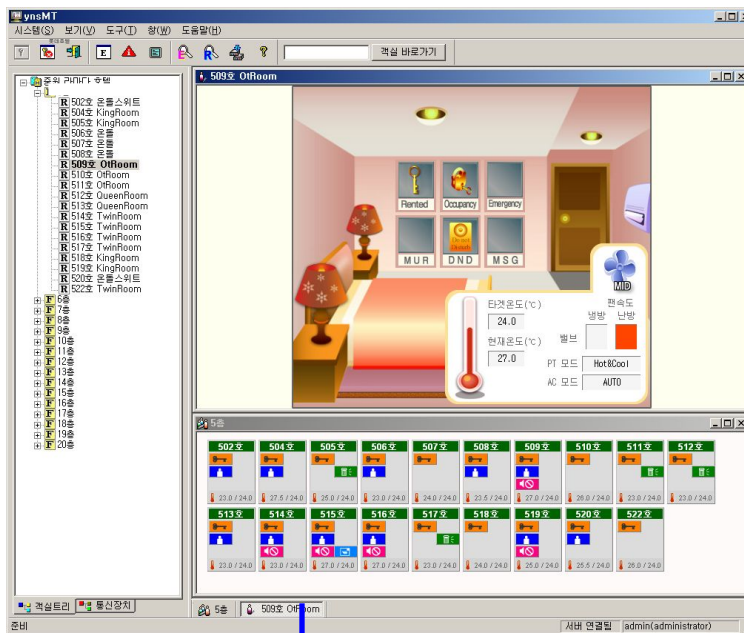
ynsMT
시스템(S) 보기(V) 도구(T) 창(W) 도움말(H)
E
객실 바로가기
중앙 리모컨 호텔
502호 온돌스위트
504호 KingRoom
505호 KingRoom
506호 온돌
507호 온돌
508호 온돌
509호 OtRoom
510호 OtRoom
511호 OtRoom
512호 QueenRoom
513호 QueenRoom
514호 TwinRoom
515호 TwinRoom
516호 TwinRoom
517호 TwinRoom
518호 KingRoom
519호 KingRoom
520호 온돌스위트
522호 TwinRoom
6층
7층
8층
9층
10층
11층
12층
13층
14층
15층
16층
17층
18층
19층
20층
객실트리 통신장치
509호 OtRoom
Rented
Occupancy
Emergency
MUR
DND
MSG
MID
타겟온도(℃)
24.0
현재온도(℃)
27.0
팬속도
냉방 난방
밸브
PT 모드 Hot&Cool
AC 모드 AUTO
5층
| 502호 | 504호 | 505호 | 506호 | 507호 | 508호 | 509호 | 510호 | 511호 | 512호 |
|---|---|---|---|---|---|---|---|---|---|
| 23.0 / 24.0 | 27.5 / 24.0 | 25.0 / 24.0 | 23.0 / 24.0 | 24.0 / 24.0 | 23.5 / 24.0 | 27.0 / 24.0 | 26.0 / 24.0 | 23.0 / 24.0 | 23.0 / 24.0 |

| 513호 | 514호 | 515호 | 516호 | 517호 | 518호 | 519호 | 520호 | 522호 |
|---|---|---|---|---|---|---|---|---|
| 23.0 / 24.0 | 23.0 / 24.0 | 27.0 / 24.0 | 27.0 / 24.0 | 23.0 / 24.0 | 24.0 / 24.0 | 25.0 / 24.0 | 25.5 / 24.0 | 26.0 / 24.0 |
5층 509호 OtRoom
준비
서버 연결됨 admin(administrator)